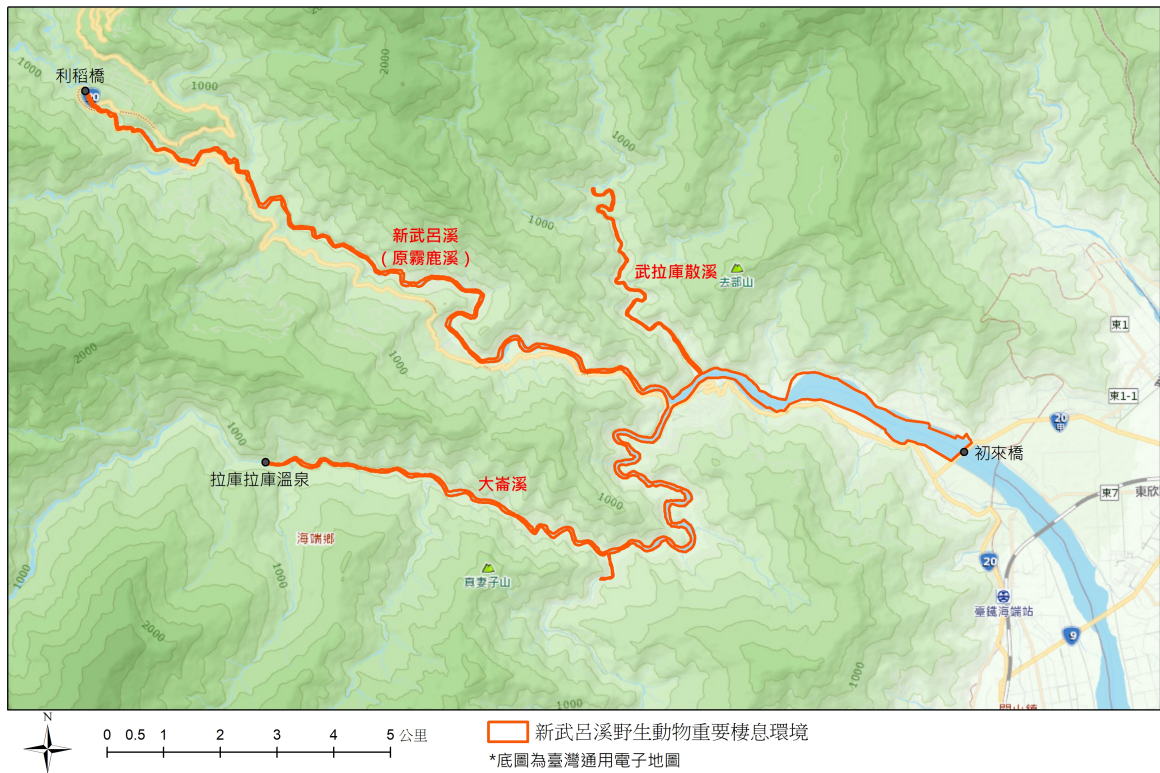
利稻橋
1000
2000
1000
2000
1000
新武呂溪
（原霧鹿溪）
武拉庫散溪
去部山
1000
1000
2000
1000
拉庫拉庫溫泉
大崙溪
1000
海端鄉
1000
2000
1000
賣妻子山
初來橋
東1
東1-1
20
東7
東欣
20
臺鐵海端站
9
1000
關山鎮

N
0 0.5 1 2 3 4 5 公里

新武呂溪野生動物重要棲息環境
*底圖為臺灣通用電子地圖